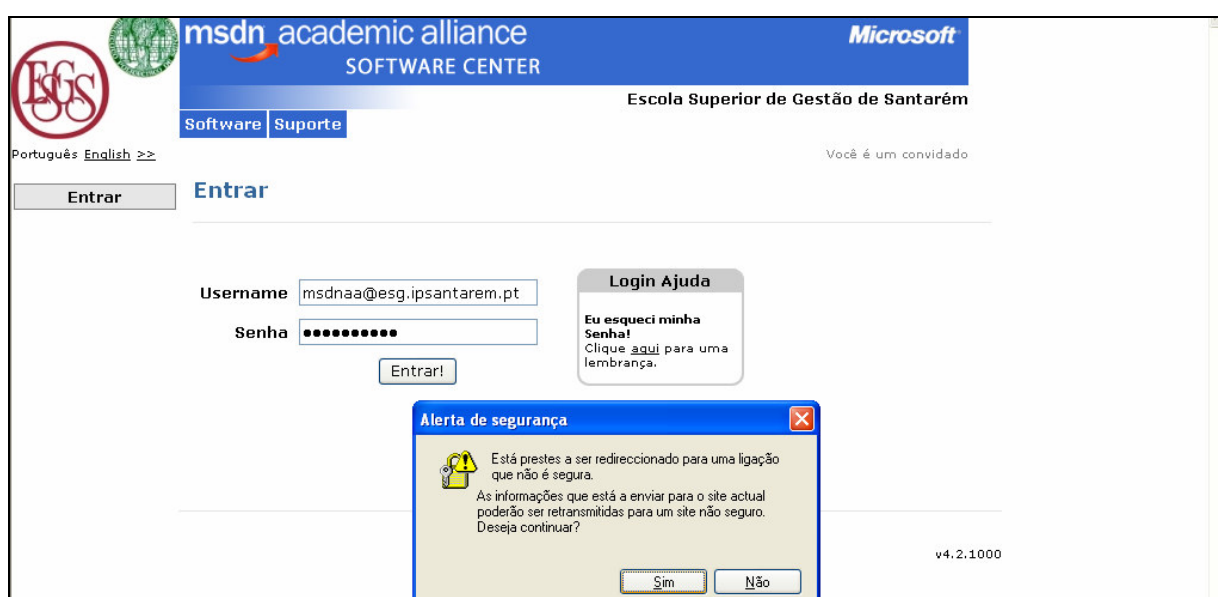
ESGS

msdn academic alliance
SOFTWARE CENTER

Microsoft

Escola Superior de Gestão de Santarém

Software Suporte

Português English >>

Você é um convidado

Entrar

Entrar

Username msdnaa@esg.ipsantarem.pt

Senha ••••••••••

Entrar!

Login Ajuda

Eu esqueci minha Senha!
Clique aqui para uma lembrança.

Alerta de segurança

Está prestes a ser redireccionado para uma ligação que não é segura.

As informações que está a enviar para o site actual poderão ser retransmitidas para um site não seguro. Deseja continuar?

Sim Não

v4.2.1000